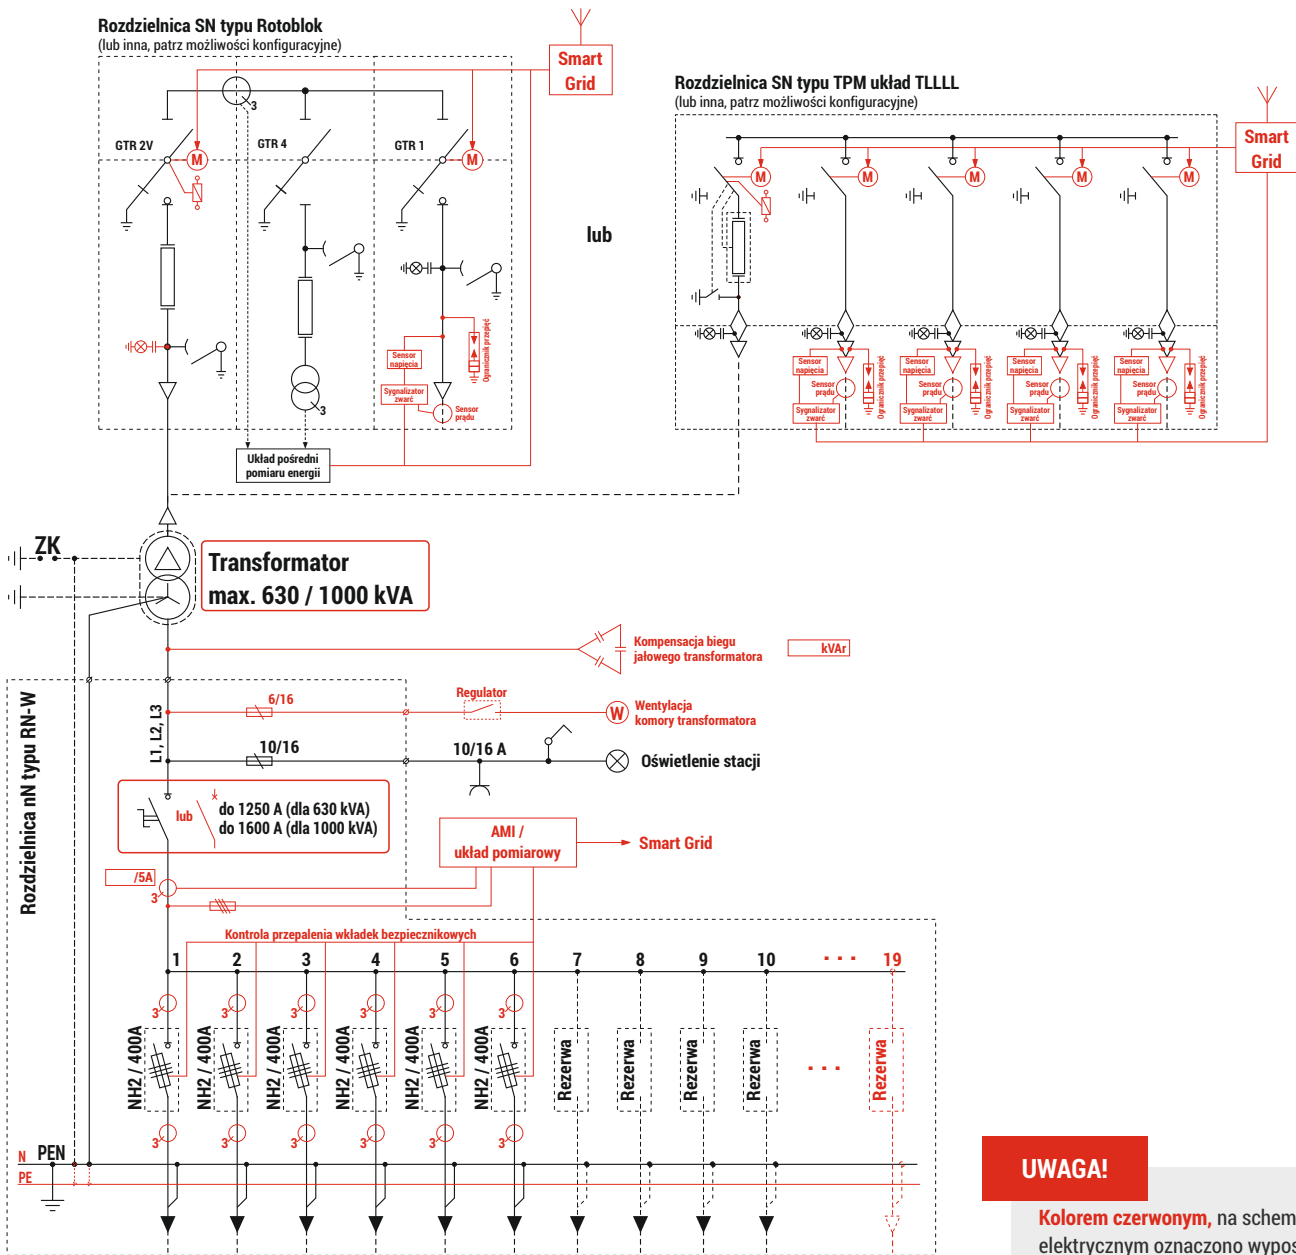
Rozdzielnica SN typu Rotoblok
(lub inna, patrz możliwości konfiguracyjne)

Smart Grid

GTR 2V
GTR 4
GTR 1

M
M
3

Sensor napięcia
Sygnalizator zwarć
Sensor prądu
Ogranicznik przepięć

3

Układ pośredni pomiaru energii

lub

Rozdzielnica SN typu TPM układ TLLLL
(lub inna, patrz możliwości konfiguracyjne)

Smart Grid

M M M M M

Sensor napięcia
Sensor prądu
Sygnalizator zwarć
Ogranicznik przepięć

Sensor napięcia
Sensor prądu
Sygnalizator zwarć
Ogranicznik przepięć

Sensor napięcia
Sensor prądu
Sygnalizator zwarć
Ogranicznik przepięć

Sensor napięcia
Sensor prądu
Sygnalizator zwarć
Ogranicznik przepięć

ZK

Transformator
max. 630 / 1000 kVA

Kompensacja biegu jałowego transformatora

kVAr

Rozdzielnica nN typu RN-W

L1, L2, L3

6/16

Regulator

W

Wentylacja komory transformatora

10/16

10/16 A

Oświetlenie stacji

lub

do 1250 A (dla 630 kVA)
do 1600 A (dla 1000 kVA)

AMI / układ pomiarowy

Smart Grid

/5A
3

Kontrola przepalenia wkładek bezpiecznikowych

1 2 3 4 5 6 7 8 9 10 . . . 19

3 3 3 3 3 3

NH2 / 400A NH2 / 400A NH2 / 400A NH2 / 400A NH2 / 400A NH2 / 400A Rezerwa Rezerwa Rezerwa Rezerwa . . . Rezerwa

3 3 3 3 3 3

N PEN
PE

UWAGA!

Kolorem czerwonym, na schem
elektrycznym oznaczono wypos